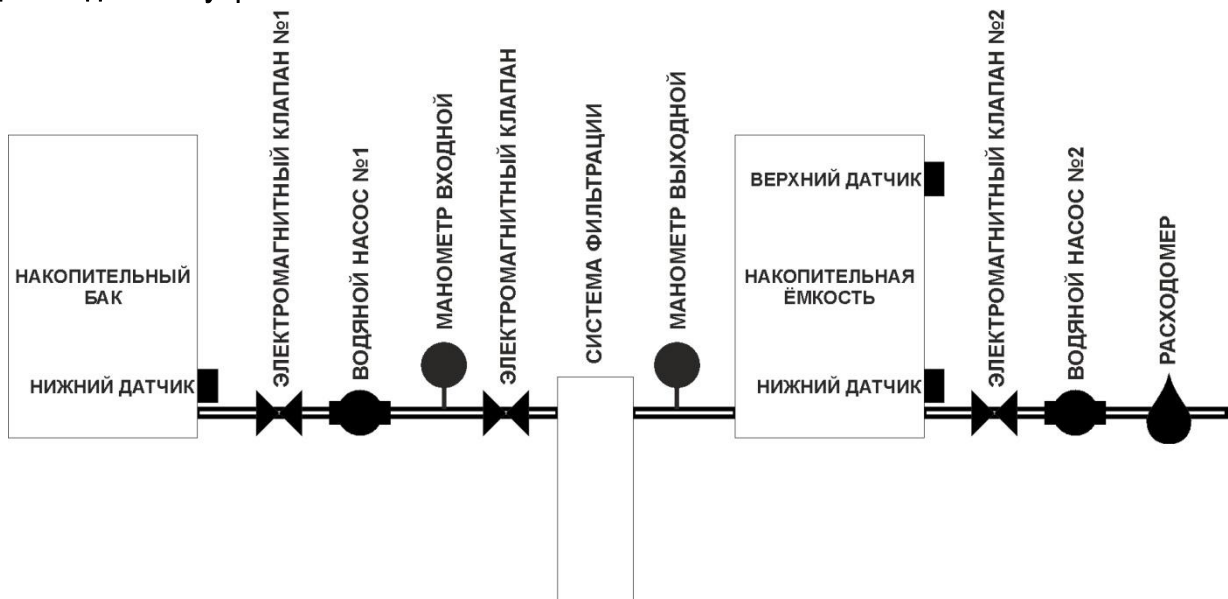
НАКОПИТЕЛЬНЫЙ БАК

НИЖНИЙ ДАТЧИК

ЭЛЕКТРОМАГНИТНЫЙ КЛАПАН №1

ВОДЯНОЙ НАСОС №1

МАНОМЕТР ВХОДНОЙ

ЭЛЕКТРОМАГНИТНЫЙ КЛАПАН

СИСТЕМА ФИЛЬТРАЦИИ

МАНОМЕТР ВЫХОДНОЙ

ВЕРХНИЙ ДАТЧИК

НАКОПИТЕЛЬНАЯ ЁМКОСТЬ

НИЖНИЙ ДАТЧИК

ЭЛЕКТРОМАГНИТНЫЙ КЛАПАН №2

ВОДЯНОЙ НАСОС №2

РАСХОДОМЕР